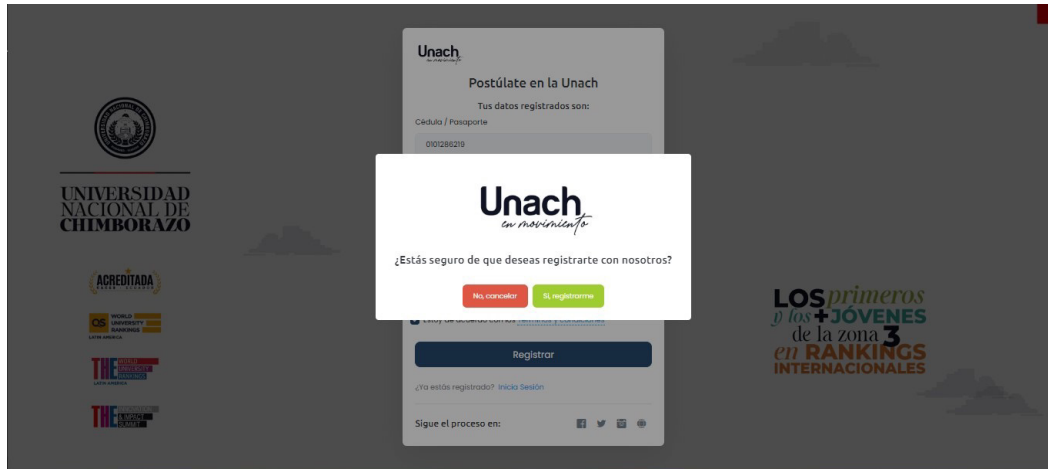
UNIVERSIDAD NACIONAL DE CHIMBORAZO

ACREDITADA

QS WORLD UNIVERSITY RANKINGS LATIN AMERICA

THE LATIN AMERICA

THE IMPACT RANKINGS

Unach

Postúlate en la Unach

Tus datos registrados son:

Cédula / Pasaporte

0101286219

Unach
en movimiento

¿Estás seguro de que deseas registrarte con nosotros?

No, cancelar

Sí, registrarme

Estoy de acuerdo con los términos y condiciones

Registrar

¿Ya estás registrado? Inicia Sesión

Sigue el proceso en:

LOS primeros y los + JÓVENES de la zona 3 en RANKINGS INTERNACIONALES